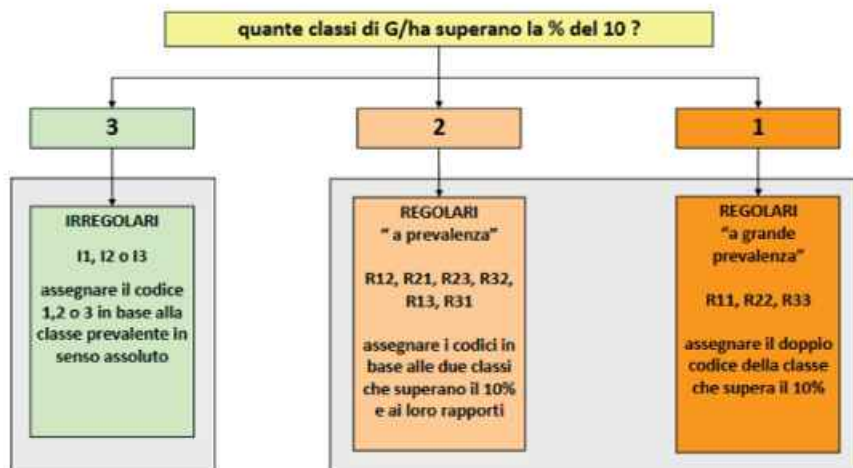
quante classi di G/ha superano la % del 10 ?

3

2

1

IRREGOLARI

I1, I2 o I3

assegnare il codice 1,2 o 3 in base alla classe prevalente in senso assoluto

REGOLARI
" a prevalenza"

R12, R21, R23, R32, R13, R31

assegnare i codici in base alle due classi che superano il 10% e ai loro rapporti

REGOLARI
"a grande prevalenza"

R11, R22, R33

assegnare il doppio codice della classe che supera il 10%